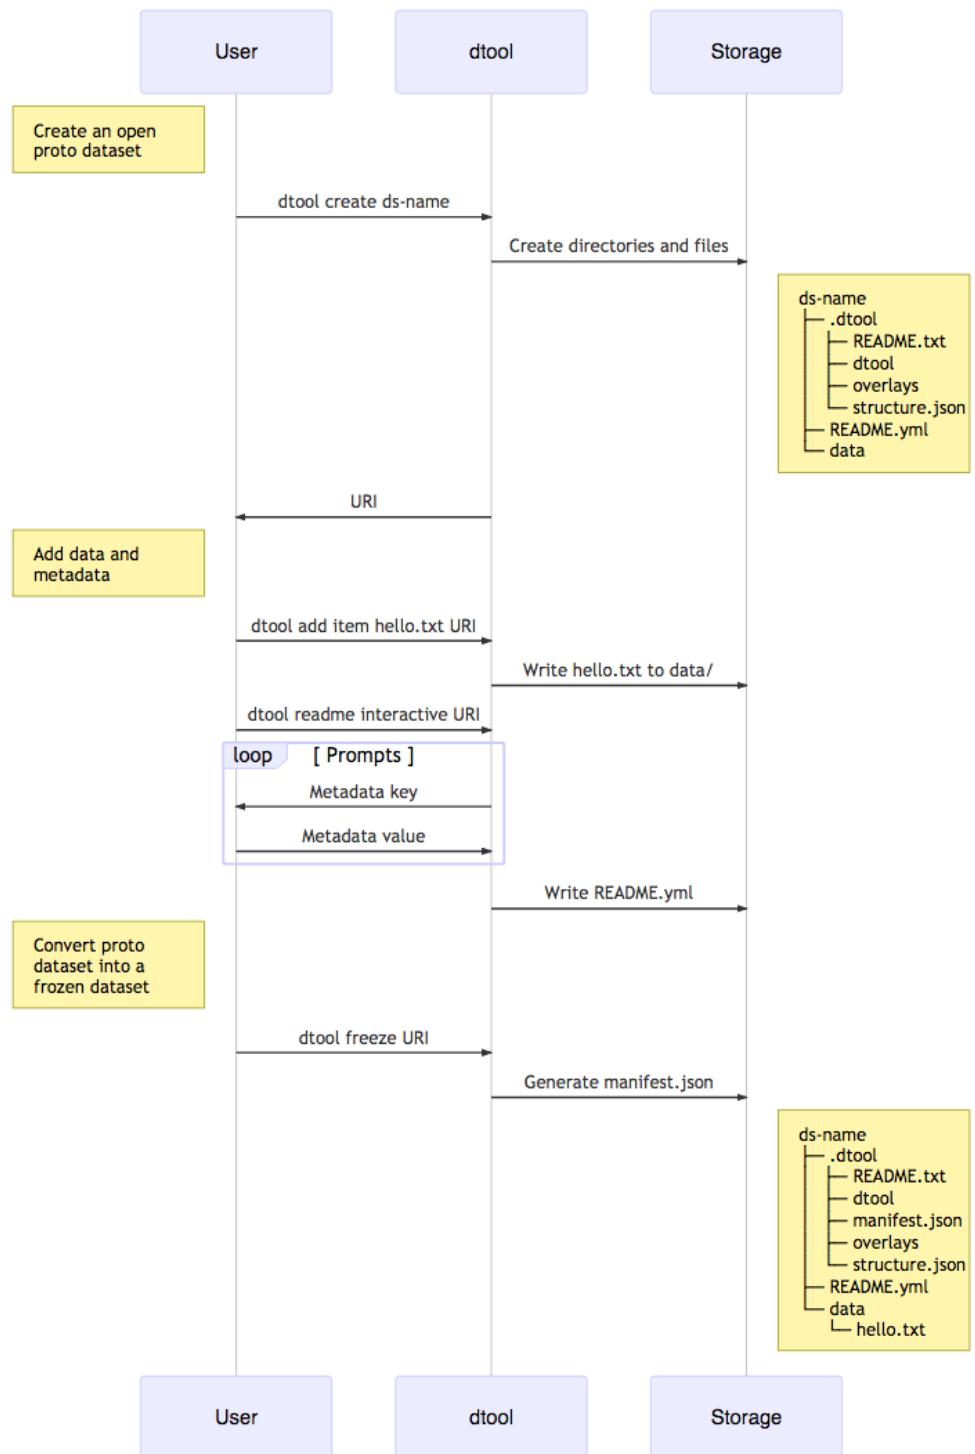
User

dtool

Storage

Create an open proto dataset

dtool create ds-name

Create directories and files

ds-name
├── .dtool
│ ├── README.txt
│ ├── dtool
│ ├── overlays
│ └── structure.json
├── README.yml
└── data

URI

Add data and metadata

dtool add item hello.txt URI

Write hello.txt to data/

dtool readme interactive URI

loop [ Prompts ]

Metadata key

Metadata value

Write README.yml

Convert proto dataset into a frozen dataset

dtool freeze URI

Generate manifest.json

ds-name
├── .dtool
│ ├── README.txt
│ ├── dtool
│ ├── manifest.json
│ ├── overlays
│ └── structure.json
├── README.yml
└── data
 └── hello.txt

User

dtool

Storage